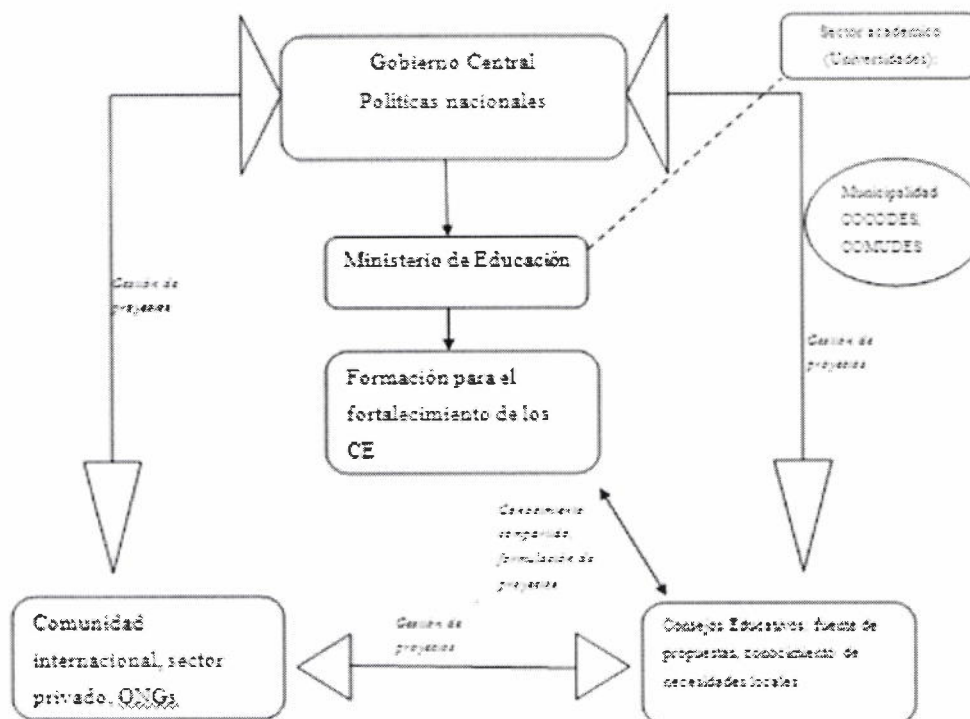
Gobierno Central
Políticas nacionales

Sector académico (Universidades):

Ministerio de Educación

Municipalidad COCODES, COMUDES

Gestión de proyectos

Gestión de proyectos

Formación para el fortalecimiento de los CE

Conocimiento compartido formulación de proyectos

Comunidad internacional, sector privado, ONGs

Gestión de proyectos

Consejos Educativos: fuente de propuestas, conocimiento de necesidades locales